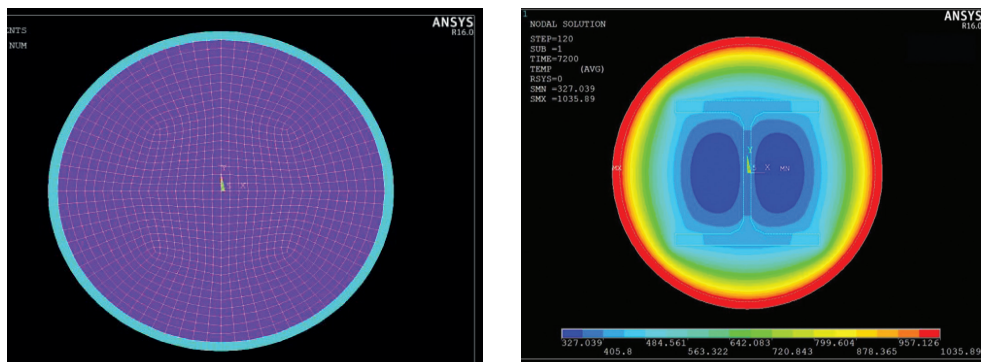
ANSYS
R16.0
NTS
NUM

1
NODAL SOLUTION
STEP=120
SUB =1
TIME=7200
TEMP (AVG)
RSYS=0
SMN =327.039
SMX =1035.89
ANSYS
R16.0
MX
MN

327.039 405.8 484.561 563.322 642.083 720.843 799.604 878.365 957.126 1035.89